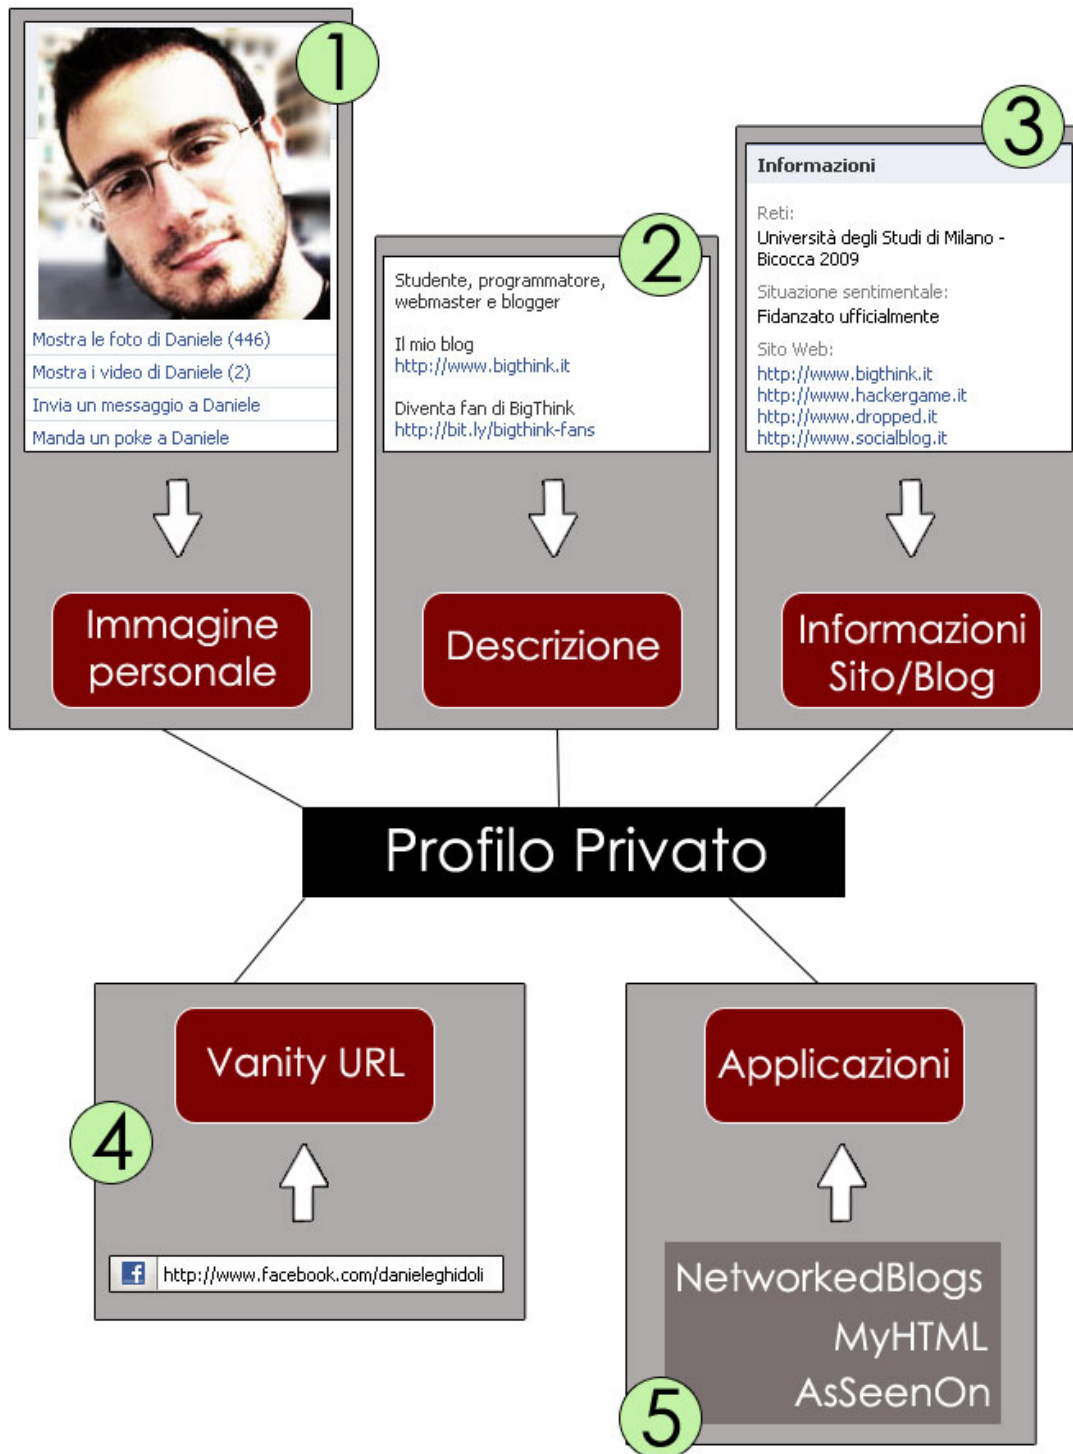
1

Mostra le foto di Daniele (446)
Mostra i video di Daniele (2)
Invia un messaggio a Daniele
Manda un poke a Daniele

Immagine personale

2

Studente, programmatore, webmaster e blogger

Il mio blog
http://www.bigthink.it

Diventa fan di BigThink
http://bit.ly/bigthink-fans

Descrizione

3

Informazioni

Reti:
Università degli Studi di Milano - Bicocca 2009

Situazione sentimentale:
Fidanzato ufficialmente

Sito Web:
http://www.bigthink.it
http://www.hackergame.it
http://www.dropped.it
http://www.socialblog.it

Informazioni Sito/Blog

Profilo Privato

4

Vanity URL

http://www.facebook.com/danieleghidoli

5

Applicazioni

NetworkedBlogs
MyHTML
AsSeenOn